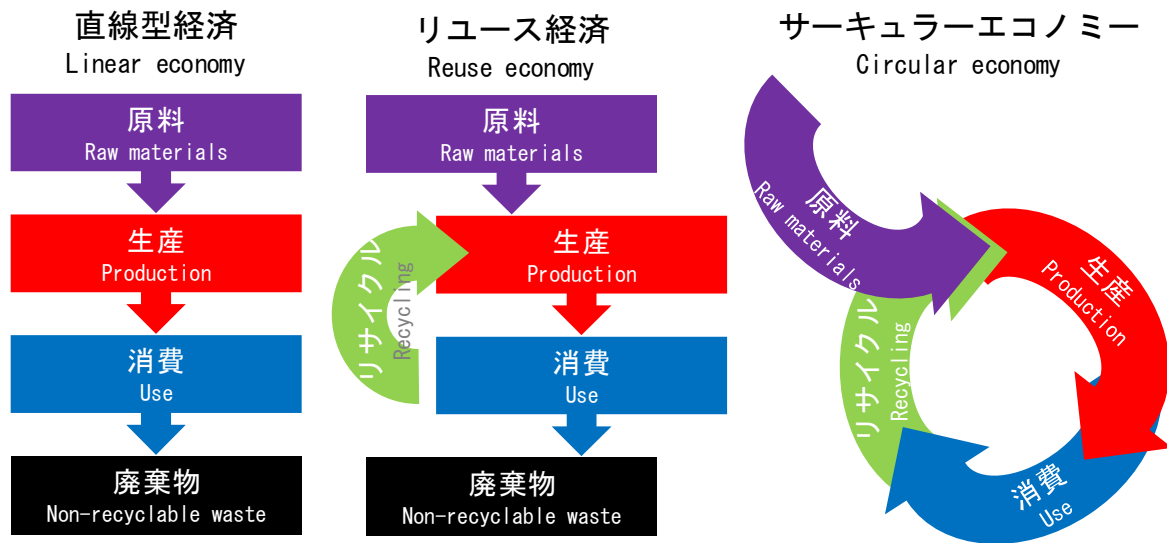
直線型経済
Linear economy

原料
Raw materials

生産
Production

消費
Use

廃棄物
Non-recyclable waste

リユース経済
Reuse economy

原料
Raw materials

リサイクル
Recycling

生産
Production

消費
Use

廃棄物
Non-recyclable waste

サーキュラーエコノミー
Circular economy

原料
Raw materials

生産
Production

リサイクル
Recycling

消費
Use